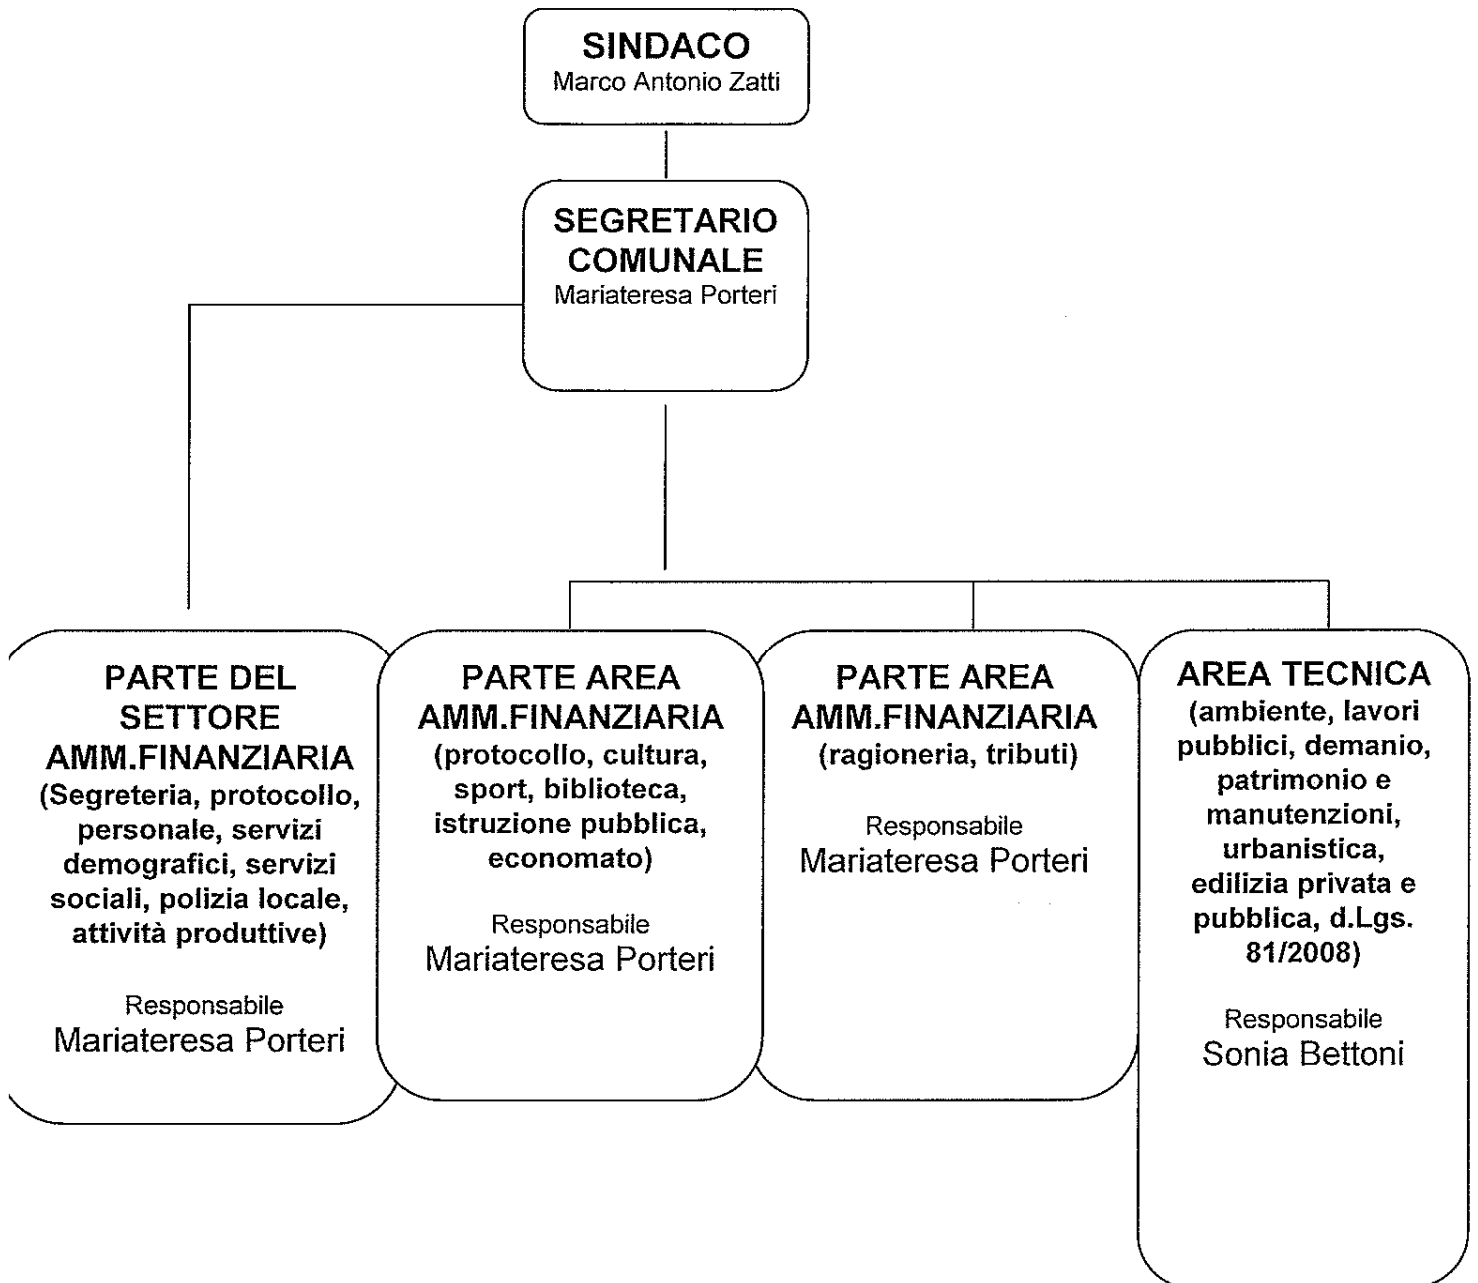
SINDACO
Marco Antonio Zatti

SEGRETARIO COMUNALE
Mariateresa Porteri

PARTE DEL SETTORE AMM.FINANZIARIA
(Segreteria, protocollo, personale, servizi demografici, servizi sociali, polizia locale, attività produttive)

Responsabile
Mariateresa Porteri

PARTE AREA AMM.FINANZIARIA
(protocollo, cultura, sport, biblioteca, istruzione pubblica, economato)

Responsabile
Mariateresa Porteri

PARTE AREA AMM.FINANZIARIA
(ragioneria, tributi)

Responsabile
Mariateresa Porteri

AREA TECNICA
(ambiente, lavori pubblici, demanio, patrimonio e manutenzioni, urbanistica, edilizia privata e pubblica, d.Lgs. 81/2008)

Responsabile
Sonia Bettoni